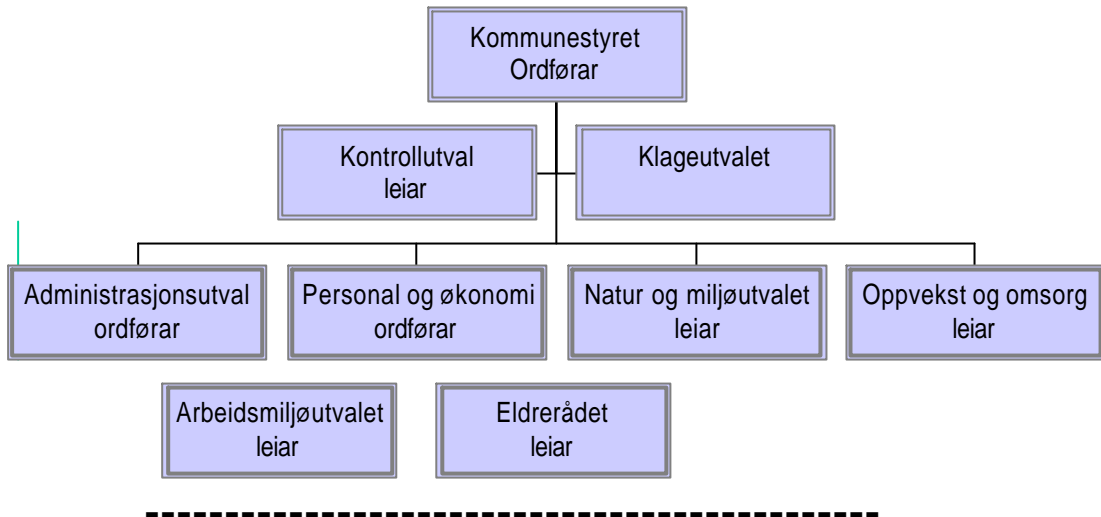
Kommunestyret
Ordførar

Kontrollutval
leiar

Klageutvalet

Administrasjonsutval
ordførar

Personal og økonomi
ordførar

Natur og miljøutvalet
leiar

Oppvekst og omsorg
leiar

Arbeidsmiljøutvalet
leiar

Eldrerådet
leiar